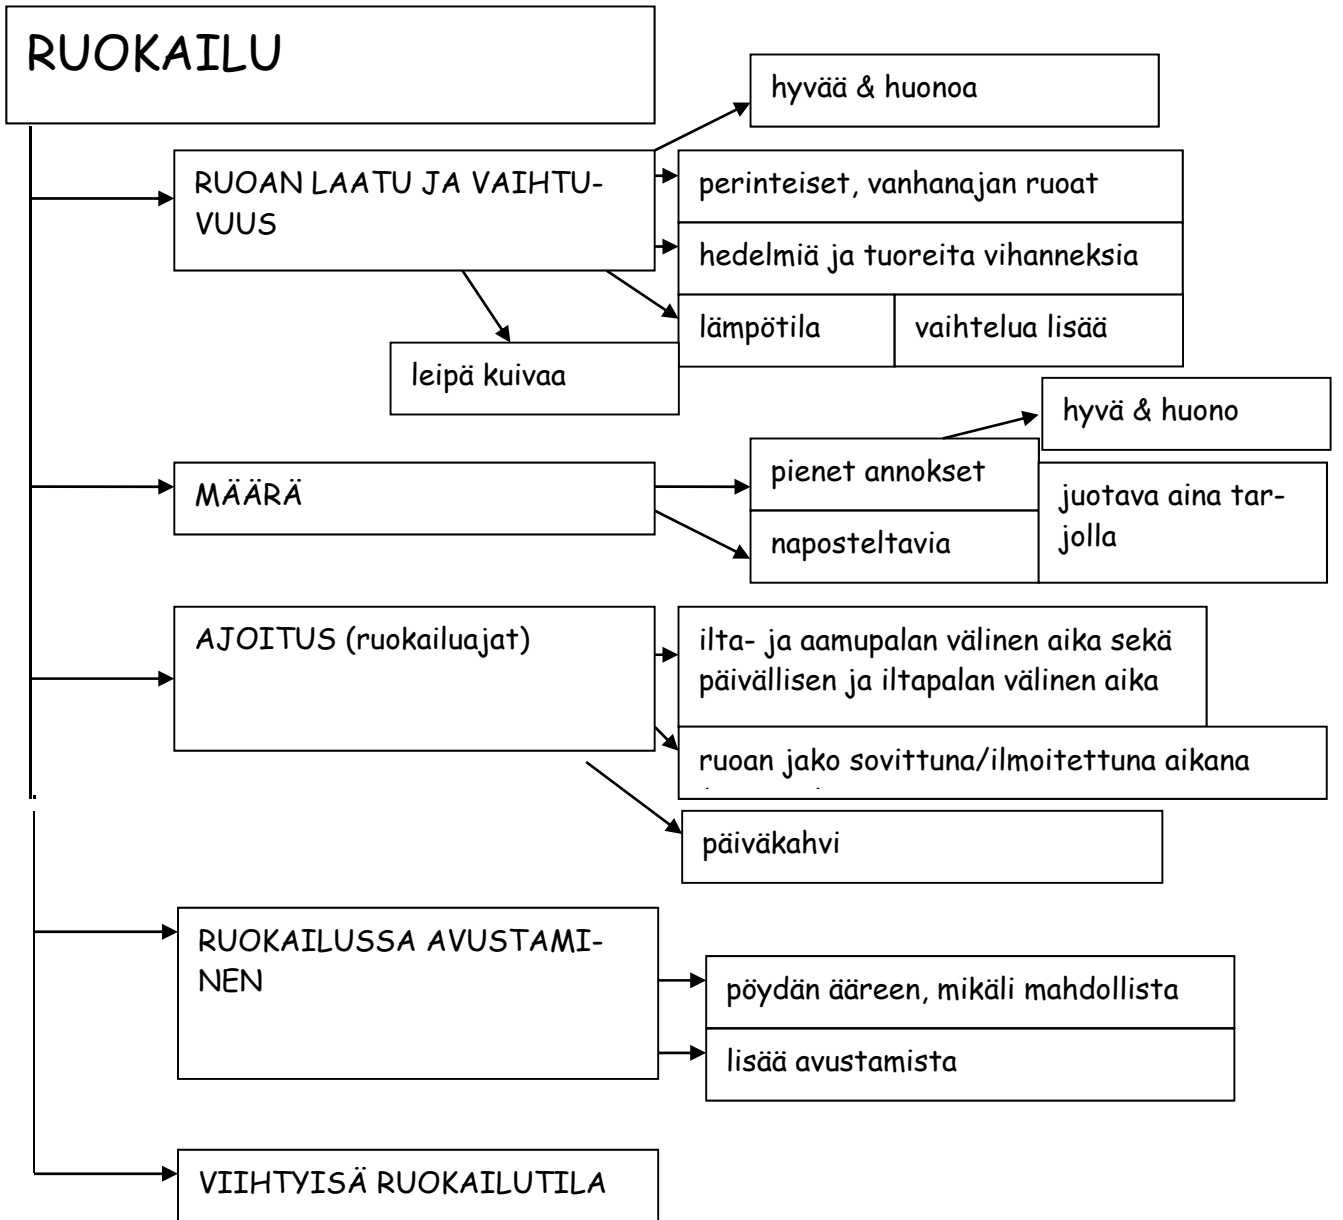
RUOKAILU

hyvää & huonoa

RUOAN LAATU JA VAIHTUVUUS

perinteiset, vanhanajan ruoat

hedelmiä ja tuoreita vihanneksia

lämpötila

vaihtelua lisää

leipä kuivaa

hyvä & huono

MÄÄRÄ

pienet annokset

naposteltavia

juotava aina tarjolla

AJOITUS (ruokailuajat)

ilta- ja aamupalan välinen aika sekä päivällisen ja iltapalan välinen aika

ruoan jako sovittuna/ilmoitettuna aikana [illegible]

päiväkahvi

RUOKAILUSSA AVUSTAMINEN

pöydän ääreen, mikäli mahdollista

lisää avustamista

VIIHTYISÄ RUOKAILUTILA